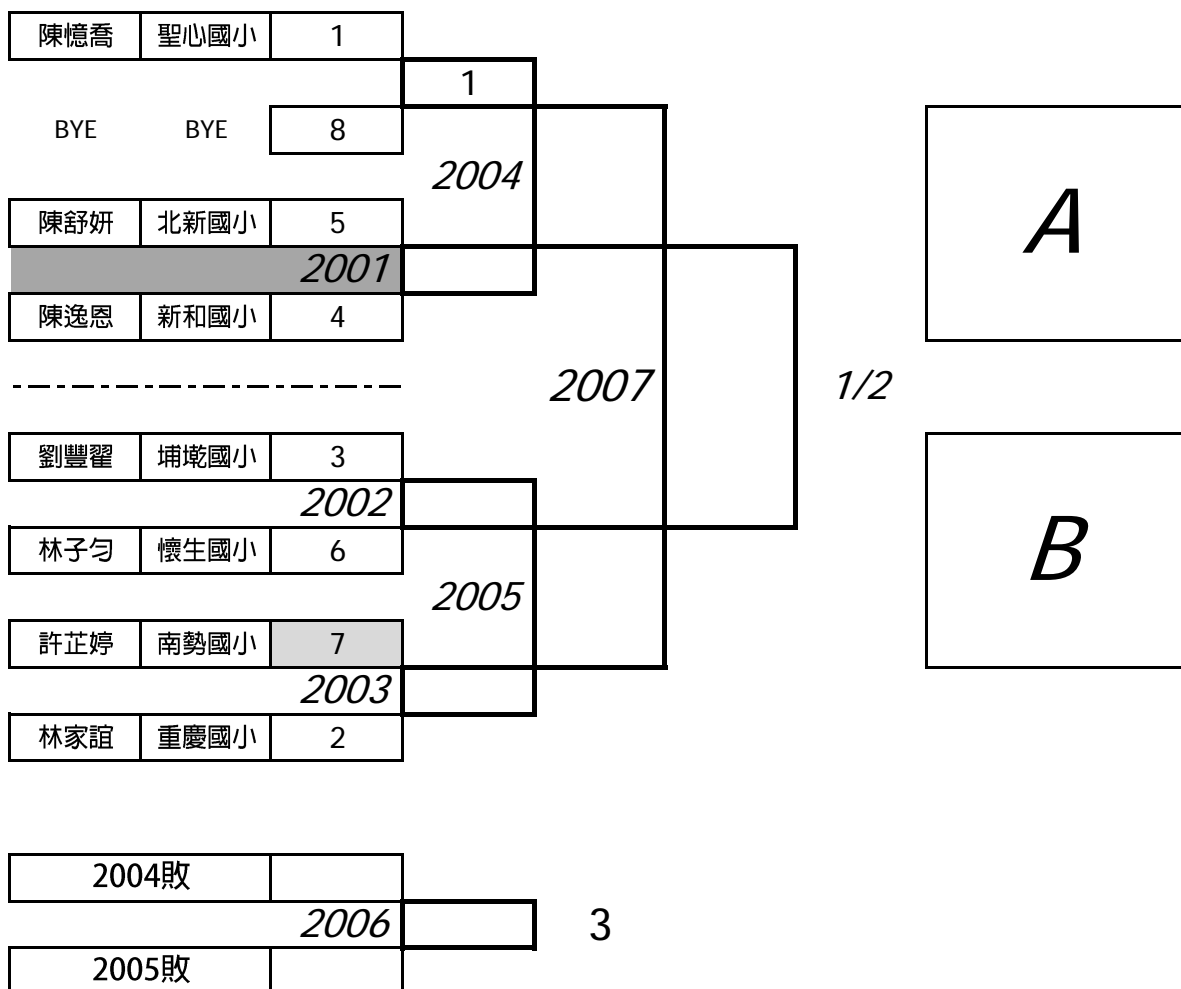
| 陳憶喬 | 聖心國小 | 1 |
|---|---|---|

1

BYE BYE 8

2004

| 陳舒妍 | 北新國小 | 5 |
|---|---|---|

2001

| 陳逸恩 | 新和國小 | 4 |
|---|---|---|

2007

1/2

A

| 劉豐翟 | 埔墘國小 | 3 |
|---|---|---|

2002

| 林子匀 | 懷生國小 | 6 |
|---|---|---|

2005

| 許芷婷 | 南勢國小 | 7 |
|---|---|---|

2003

| 林家誼 | 重慶國小 | 2 |
|---|---|---|

B

| 2004敗 | |
|---|---|

2006

| 2005敗 | |
|---|---|

3